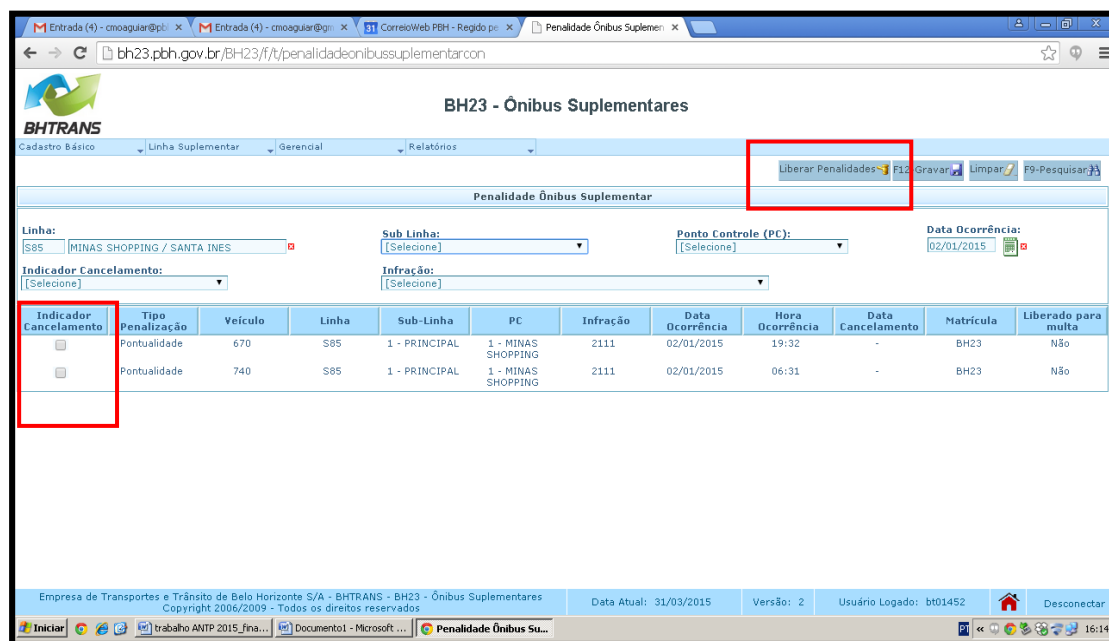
Entrada (4) - cmoaguiar@pb ×  Entrada (4) - cmoaguiar@gm ×  31 CorreioWeb PBH - Regido pe ×  Penalidade Ônibus Suplemen ×

bh23.pbh.gov.br/BH23/f/t/penalidadeonibussuplementarcon

BHTRANS

BH23 - Ônibus Suplementares

Cadastro Básico  Linha Suplementar  Gerencial  Relatórios

Liberar Penalidades  F12-Gravar  Limpar  F9-Pesquisar

Penalidade Ônibus Suplementar

Linha: S85 MINAS SHOPPING / SANTA INES

Sub Linha: [Selecione]

Ponto Controle (PC): [Selecione]

Data Ocorrência: 02/01/2015

Indicador Cancelamento: [Selecione]

Infração: [Selecione]

| Indicador Cancelamento | Tipo Penalização | Veículo | Linha | Sub-Linha | PC | Infração | Data Ocorrência | Hora Ocorrência | Data Cancelamento | Matrícula | Liberado para multa |
|---|---|---|---|---|---|---|---|---|---|---|---|
| | Pontualidade | 670 | S85 | 1 - PRINCIPAL | 1 - MINAS SHOPPING | 2111 | 02/01/2015 | 19:32 | - | BH23 | Não |
| | Pontualidade | 740 | S85 | 1 - PRINCIPAL | 1 - MINAS SHOPPING | 2111 | 02/01/2015 | 06:31 | - | BH23 | Não |

Empresa de Transportes e Trânsito de Belo Horizonte S/A - BHTRANS - BH23 - Ônibus Suplementares
Copyright 2006/2009 - Todos os direitos reservados

Data Atual: 31/03/2015  Versão: 2  Usuário Logado: bt01452  Desconectar

Iniciar  trabalho ANTP 2015_fina...  Documento1 - Microsoft ...  Penalidade Ônibus Su...  16:14